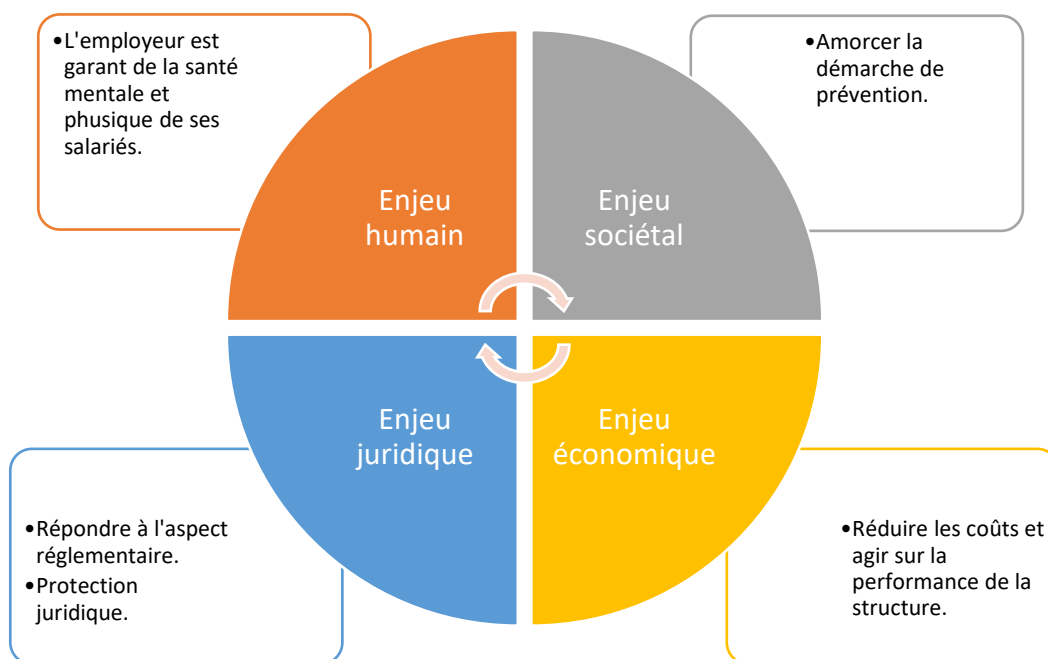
•L'employeur est garant de la santé mentale et phusique de ses salariés.

Enjeu humain

Enjeu sociétal

•Amorcer la démarche de prévention.

Enjeu juridique

Enjeu économique

•Répondre à l'aspect réglementaire.
•Protection juridique.

•Réduire les coûts et agir sur la performance de la structure.